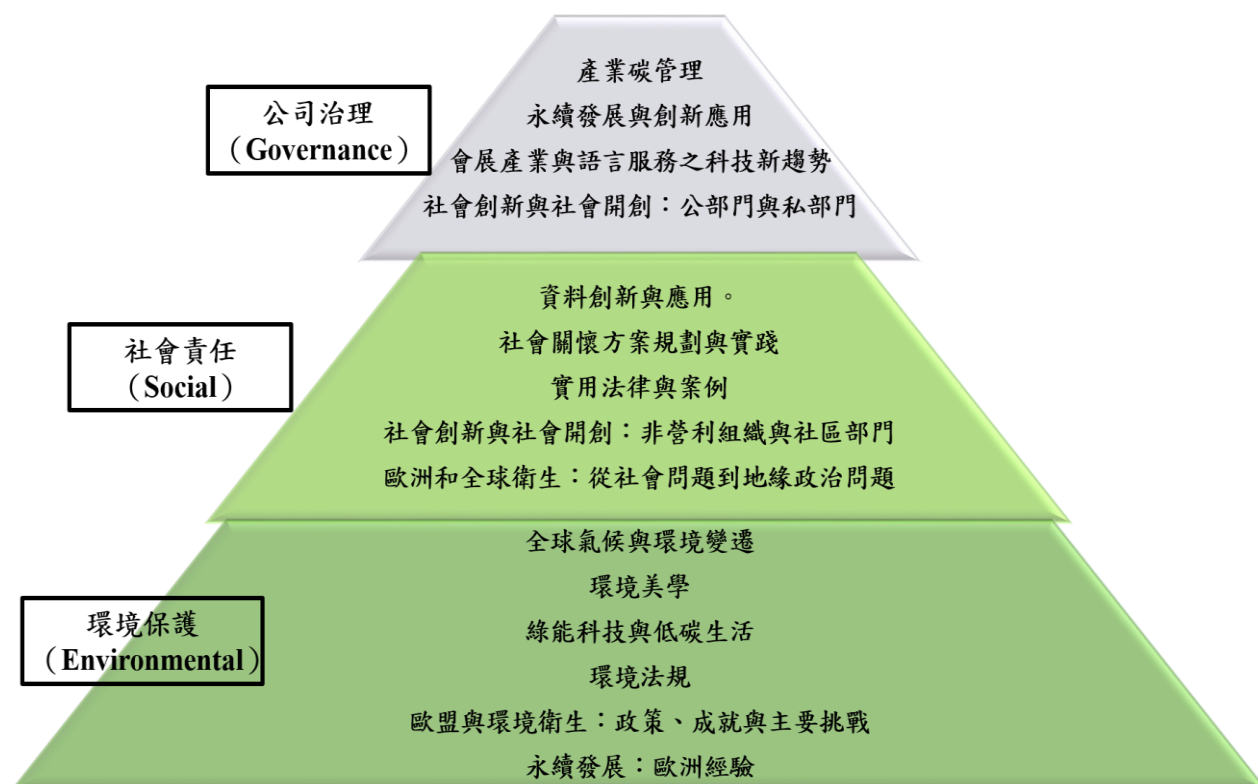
公司治理
（Governance）

產業碳管理
永續發展與創新應用
會展產業與語言服務之科技新趨勢
社會創新與社會開創：公部門與私部門

社會責任
（Social）

資料創新與應用。
社會關懷方案規劃與實踐
實用法律與案例
社會創新與社會開創：非營利組織與社區部門
歐洲和全球衛生：從社會問題到地緣政治問題

環境保護
（Environmental）

全球氣候與環境變遷
環境美學
綠能科技與低碳生活
環境法規
歐盟與環境衛生：政策、成就與主要挑戰
永續發展：歐洲經驗